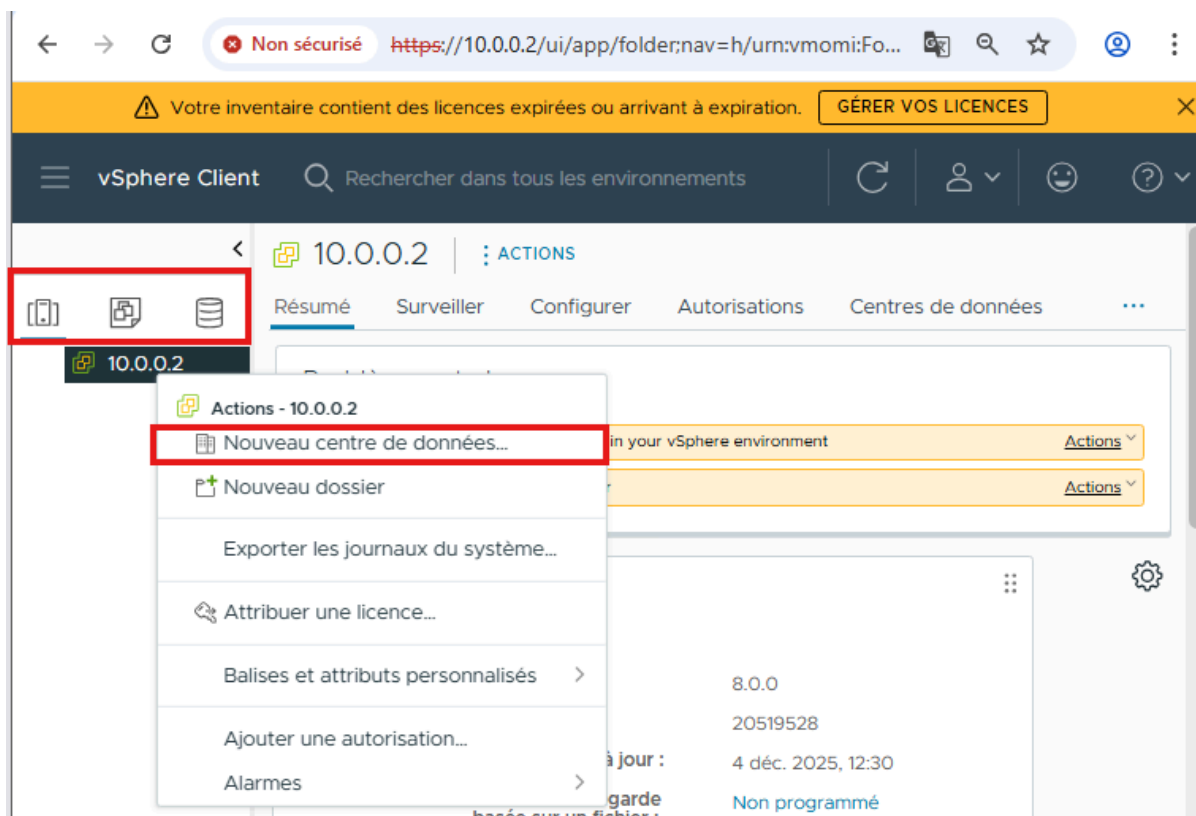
Non sécurisé https://10.0.0.2/ui/app/folder;nav=h/urn:vmomi:Fo...

Votre inventaire contient des licences expirées ou arrivant à expiration. GÉRER VOS LICENCES

vSphere Client Rechercher dans tous les environnements

10.0.0.2

10.0.0.2 ACTIONS

Résumé Surveiller Configurer Autorisations Centres de données ...

Actions - 10.0.0.2
Nouveau centre de données...
Nouveau dossier
Exporter les journaux du système...
Attribuer une licence...
Balises et attributs personnalisés
Ajouter une autorisation...
Alarmes

in your vSphere environment Actions
r Actions

8.0.0
20519528
à jour : 4 déc. 2025, 12:30
garde Non programmé
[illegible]